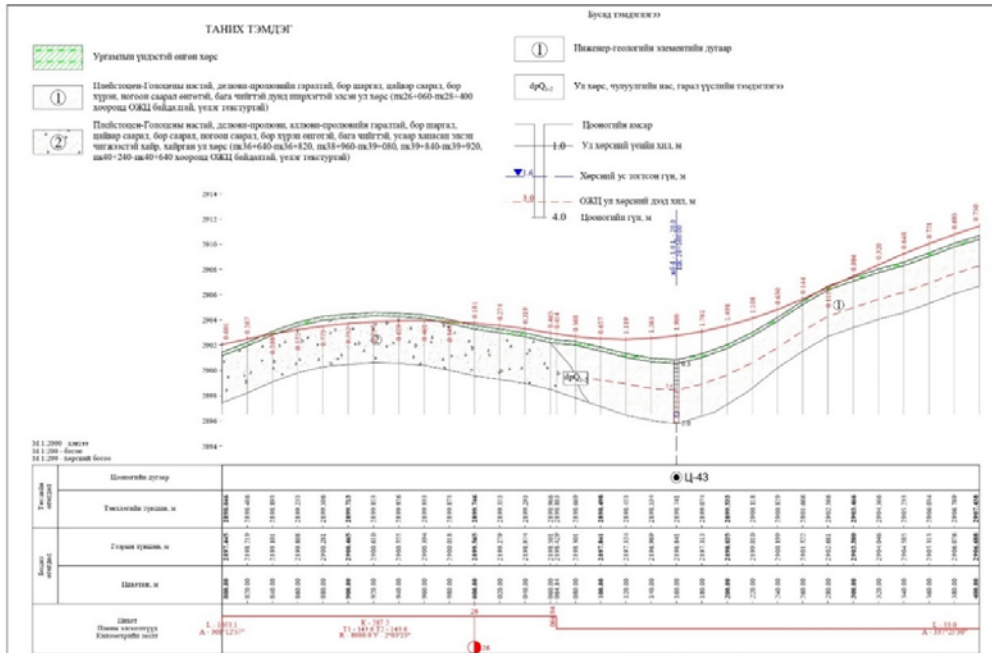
ТАНИХ ТЭМДЭГ

Бусад тэмдэглэгээ

Ургамлын үндэстэй өнгөн хөрс

①

Плейстоцен-Голоцены настай, делюви-пролювийн гаралтай, бор шаргал, цайвар саарал, бор хүрэн, ногоон саарал өнгөтэй, бага чийгтэй лэнд шаврлэг элсэн ул хөрс (пк26+060-пк28+400 хооронд ОЖЦ байдалтай, үелэг текстуртай)

②

Плейстоцен-Голоцены настай, делюви-пролюви, аллюви-пролювийн гаралтай, бор шаргал, цайвар саарал, бор саарал, ногоон саарал, бор хүрэн өнгөтэй, бага чийгтэй, усаар ханасан элсэн чигжээстэй хайрг, хайрган ул хөрс (пк36+640-пк36+820, пк38+960-пк39+080, пк39+840-пк39+920, пк40+240-пк40+640 хооронд ОЖЦ байдалтай, үелэг текстуртай)

①

Инженер-геологийн элементийн дугаар

$dpQ_{III-2}$

Ул хөрс, чулуулгийн нас, гарал үүслийн тэмдэглэгээ

Цооногийн ам

1.0

Ул хөрсний үеийн хил, м

Хөрсний ус тогтсон гүн, м

3.0

ОЖЦ ул хөрсний дээд хил, м

4.0

Цооногийн гүн, м

2914
2912
2910
2908
2906
2904
2902
2900
2898
2896
2894

$dpQ_{III-2}$

М 1:2000 - хэвтээ
М 1:200 - босоо
М 1:200 - хөрсний босоо

Цооногийн дугаар

Ц-43

Төслийн өгөгдөл

Төслийн тэмдэг, м

Байгаль өгөгдөл

Газрын тэмдэг, м

Пикетаж, м

Шулуун
Замын хазайлтууд
Километрийн шон

28